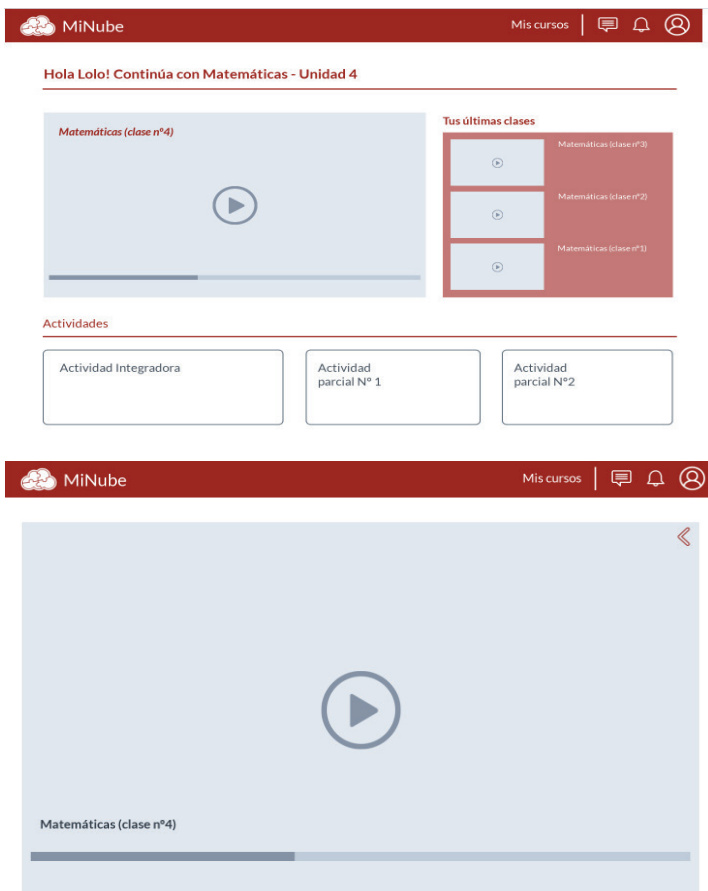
MiNube

Mis cursos

Hola Lolo! Continúa con Matemáticas - Unidad 4

Matemáticas (clase nº4)

Tus últimas clases

Matemáticas (clase nº3)

Matemáticas (clase nº2)

Matemáticas (clase nº1)

Actividades

Actividad Integradora

Actividad parcial N° 1

Actividad parcial N°2

MiNube

Mis cursos

Matemáticas (clase nº4)